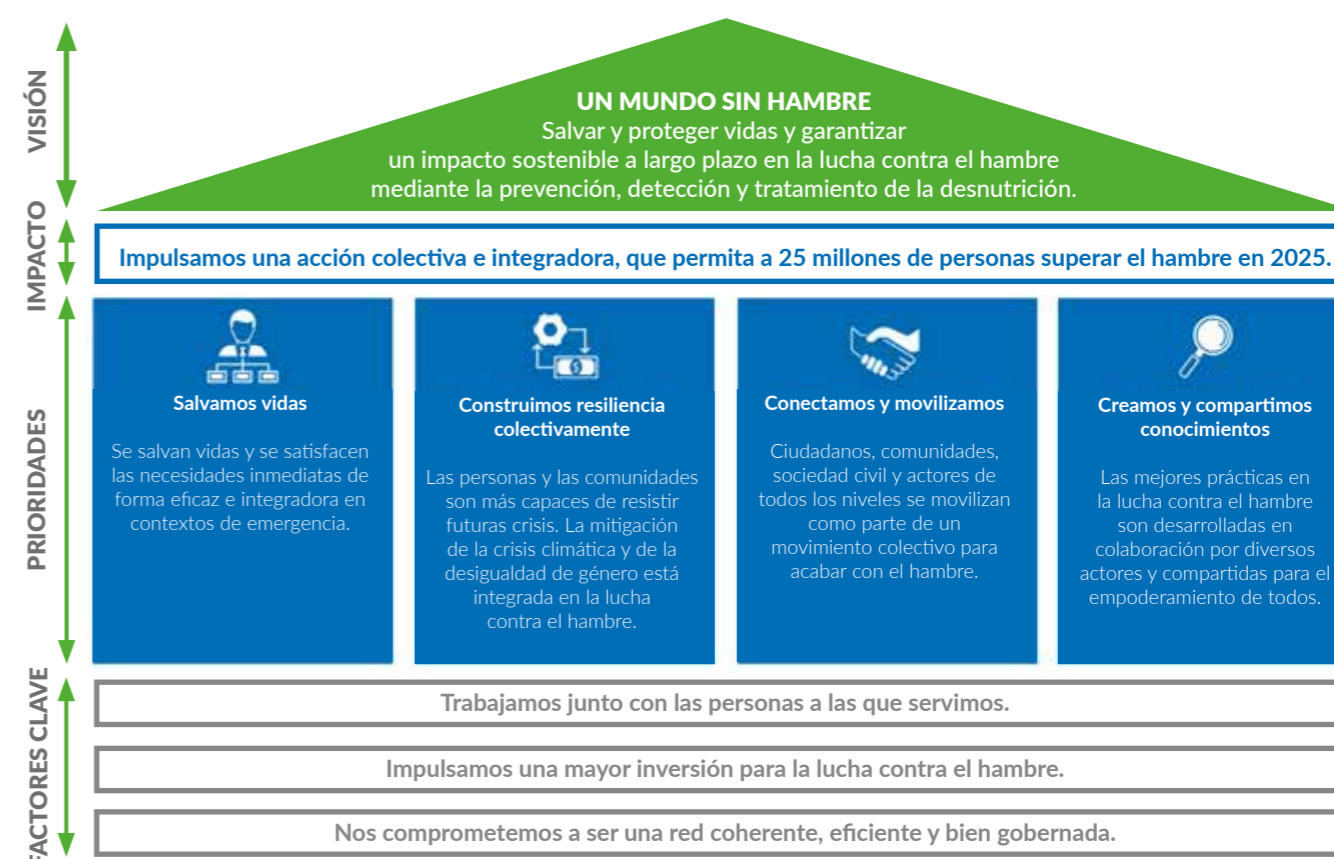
VISIÓN

UN MUNDO SIN HAMBRE
Salvar y proteger vidas y garantizar un impacto sostenible a largo plazo en la lucha contra el hambre mediante la prevención, detección y tratamiento de la desnutrición.

IMPACTO

Impulsamos una acción colectiva e integradora, que permita a 25 millones de personas superar el hambre en 2025.

PRIORIDADES

Salvamos vidas

Se salvan vidas y se satisfacen las necesidades inmediatas de forma eficaz e integradora en contextos de emergencia.

Construimos resiliencia colectivamente

Las personas y las comunidades son más capaces de resistir futuras crisis. La mitigación de la crisis climática y de la desigualdad de género está integrada en la lucha contra el hambre.

Conectamos y movilizamos

Ciudadanos, comunidades, sociedad civil y actores de todos los niveles se movilizan como parte de un movimiento colectivo para acabar con el hambre.

Creamos y compartimos conocimientos

Las mejores prácticas en la lucha contra el hambre son desarrolladas en colaboración por diversos actores y compartidas para el empoderamiento de todos.

FACTORES CLAVE

Trabajamos junto con las personas a las que servimos.

Impulsamos una mayor inversión para la lucha contra el hambre.

Nos comprometemos a ser una red coherente, eficiente y bien gobernada.